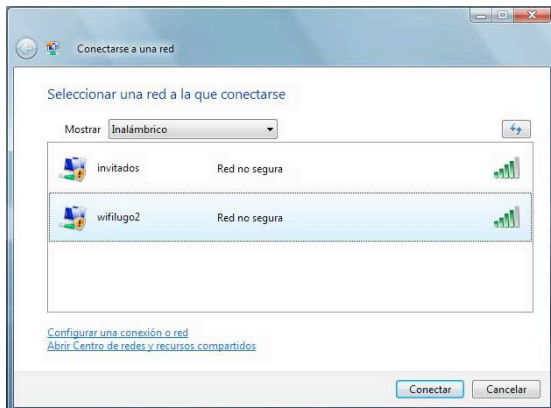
Conectarse a una red

Seleccionar una red a la que conectarse

Mostrar Inalámbrico

invitados Red no segura

wifilugo2 Red no segura

Configurar una conexión o red
Abrir Centro de redes y recursos compartidos

Conectar Cancelar